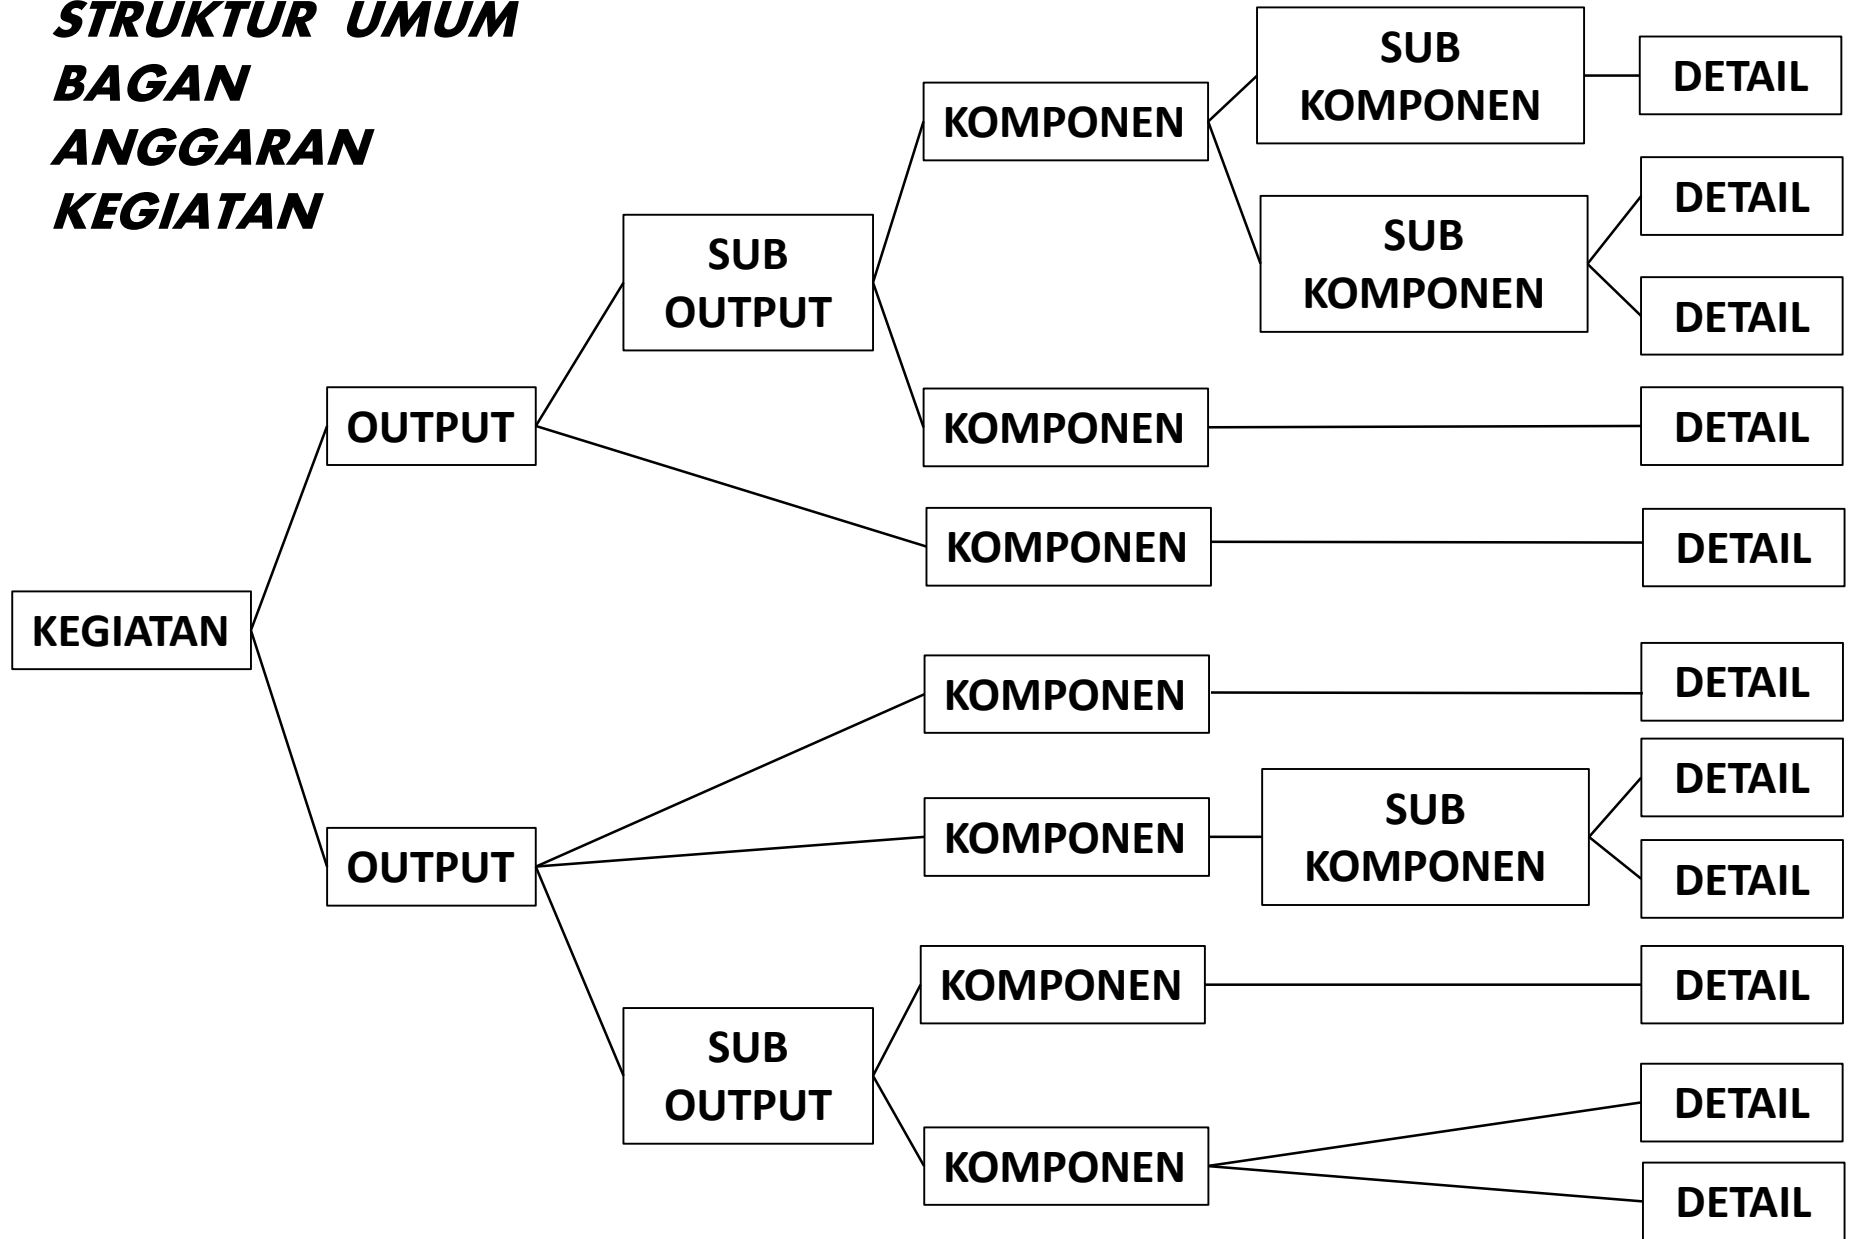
STRUKTUR UMUM BAGAN ANGGARAN KEGIATAN

KEGIATAN

OUTPUT

SUB OUTPUT

KOMPONEN

SUB KOMPONEN

DETAIL

SUB KOMPONEN

DETAIL

DETAIL

KOMPONEN

DETAIL

KOMPONEN

DETAIL

OUTPUT

KOMPONEN

DETAIL

KOMPONEN

SUB KOMPONEN

DETAIL

DETAIL

SUB OUTPUT

KOMPONEN

DETAIL

KOMPONEN

DETAIL

DETAIL